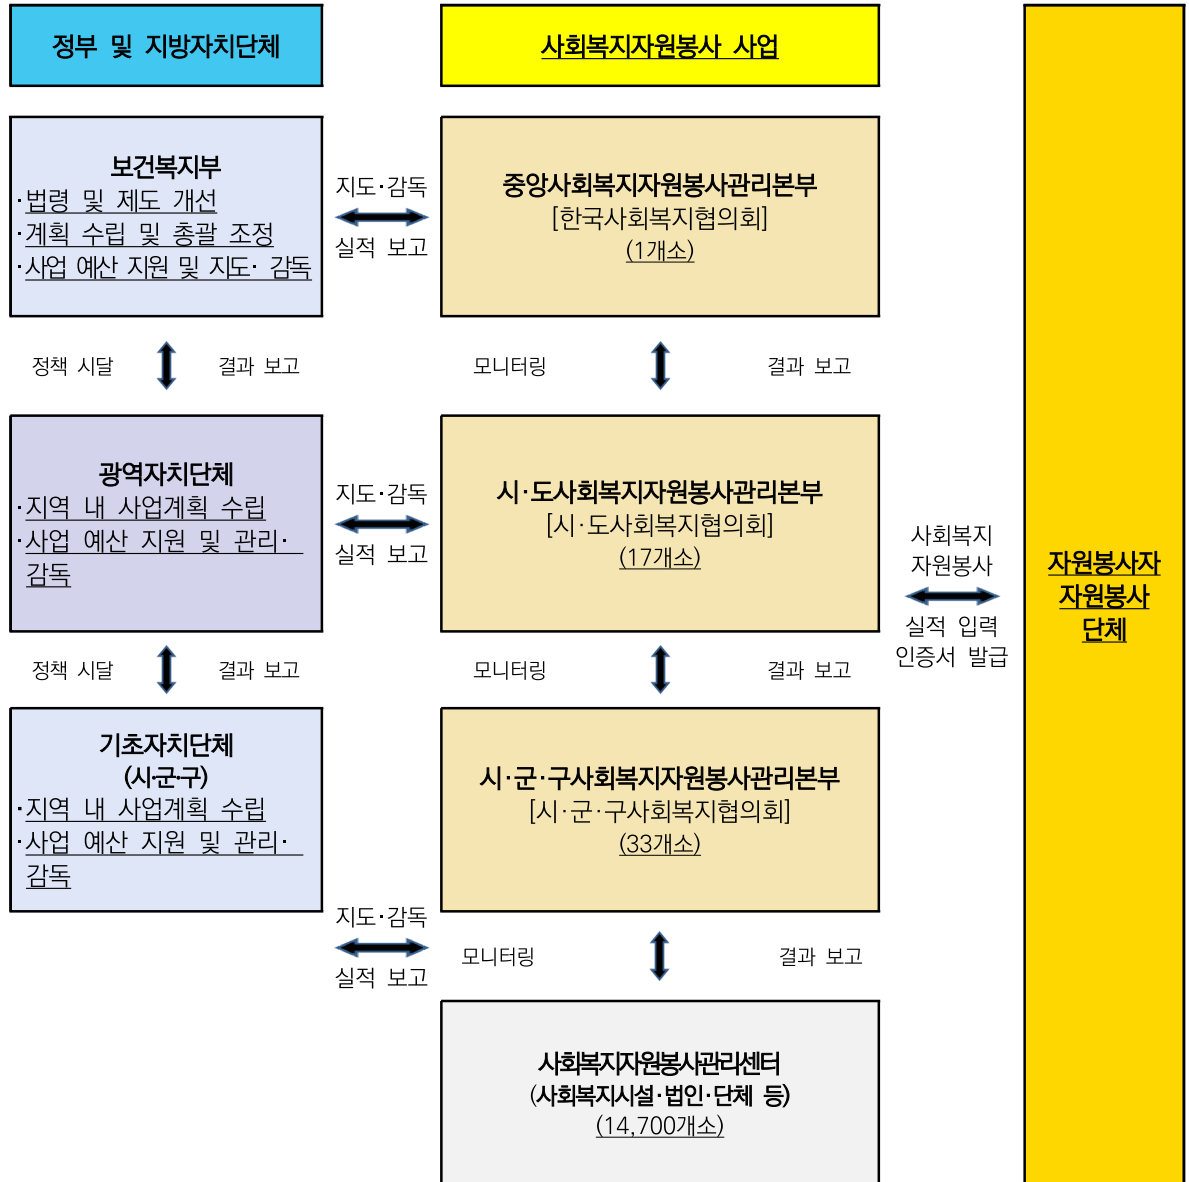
정부 및 지방자치단체

사회복지자원봉사 사업

보건복지부
·법령 및 제도 개선
·계획 수립 및 총괄 조정
·사업 예산 지원 및 지도· 감독

지도·감독
실적 보고

중앙사회복지자원봉사관리본부
[한국사회복지협의회]
(1개소)

정책 시달 결과 보고

모니터링 결과 보고

광역자치단체
·지역 내 사업계획 수립
·사업 예산 지원 및 관리· 감독

지도·감독
실적 보고

시·도사회복지자원봉사관리본부
[시·도사회복지협의회]
(17개소)

사회복지
자원봉사
실적 입력
인증서 발급

자원봉사자
자원봉사
단체

정책 시달 결과 보고

모니터링 결과 보고

기초자치단체
(시군구)
·지역 내 사업계획 수립
·사업 예산 지원 및 관리· 감독

시·군·구사회복지자원봉사관리본부
[시·군·구사회복지협의회]
(33개소)

지도·감독
실적 보고

모니터링 결과 보고

사회복지자원봉사관리센터
(사회복지시설·법인·단체 등)
(14,700개소)